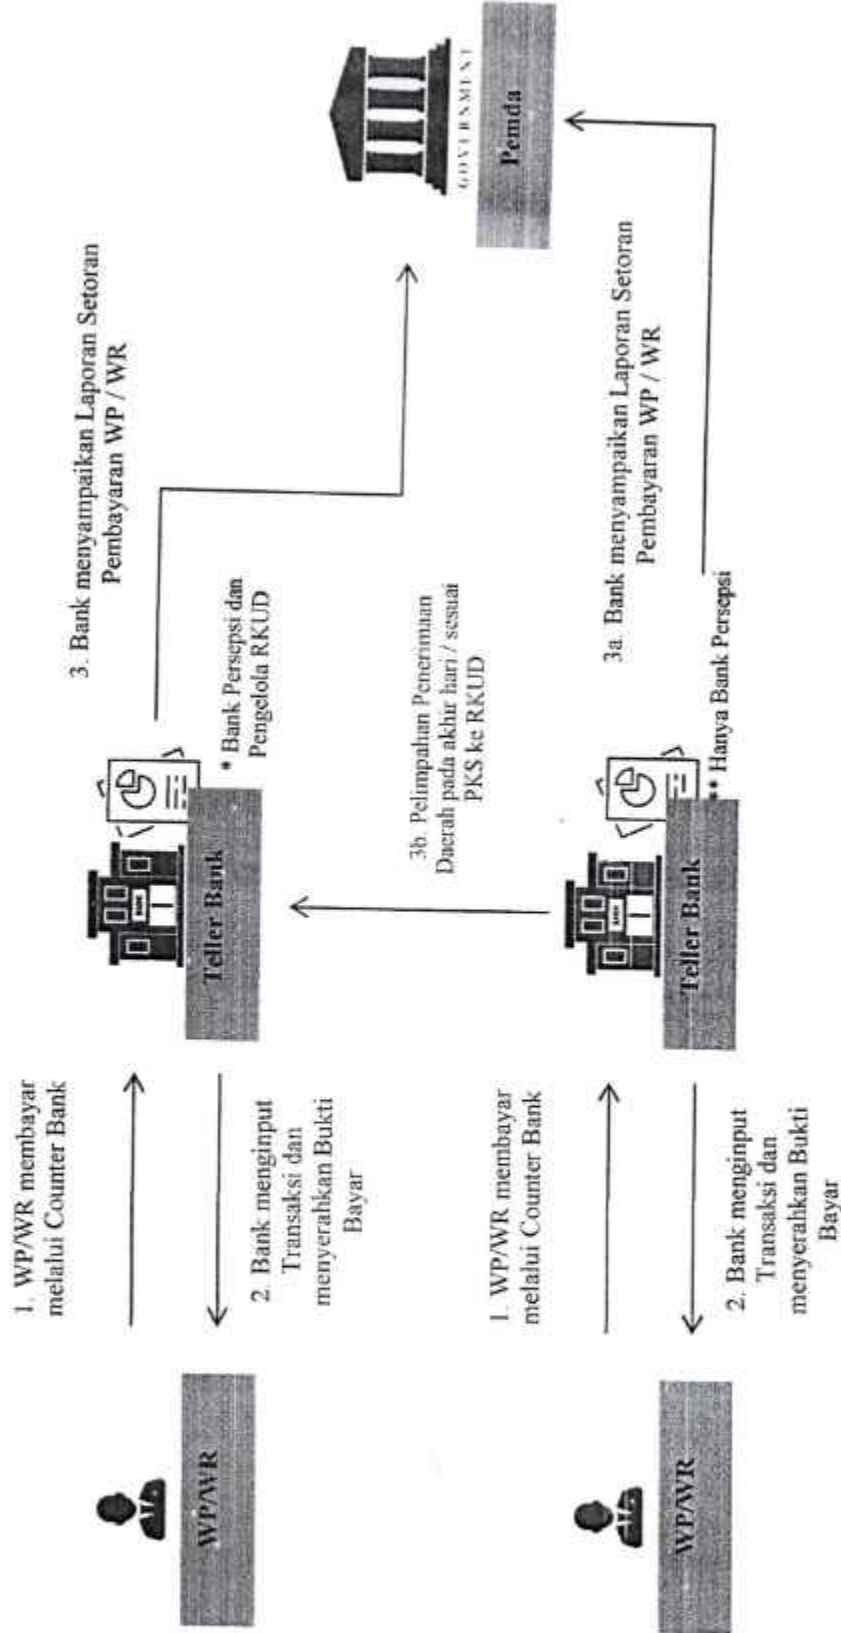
WP/WR

1. WP/WR membayar melalui Counter Bank

2. Bank menginput Transaksi dan menyerahkan Bukti Bayar

Teller Bank

* Bank Persepsi dan Pengelola RKUD

3. Bank menyampaikan Laporan Setoran Pembayaran WP / WR

GOVERNMENT

Pemda

WP/WR

1. WP/WR membayar melalui Counter Bank

2. Bank menginput Transaksi dan menyerahkan Bukti Bayar

Teller Bank

** Hanya Bank Persepsi

3b. Pelimpahan Penerimaan Daerah pada akhir hari / sesuai PKS ke RKUD

3a. Bank menyampaikan Laporan Setoran Pembayaran WP / WR